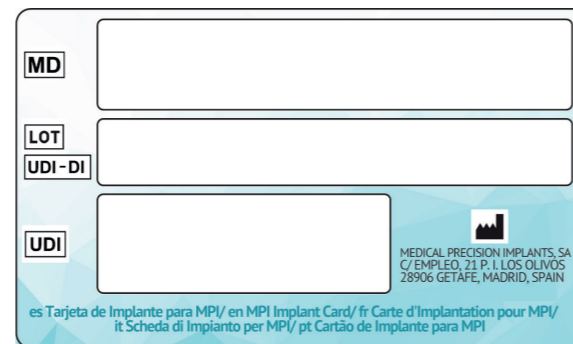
MD

LOT

UDI-DI

UDI

MEDICAL PRECISION IMPLANTS, SA
C/ EMPLEO, 21 P. I. LOS OLIVOS
28906 GETAFE, MADRID, SPAIN

es Tarjeta de Implante para MPI/ en MPI Implant Card/ fr Carte d'Implantation pour MPI/ it Scheda di Impianto per MPI/ pt Cartão de Implante para MPI